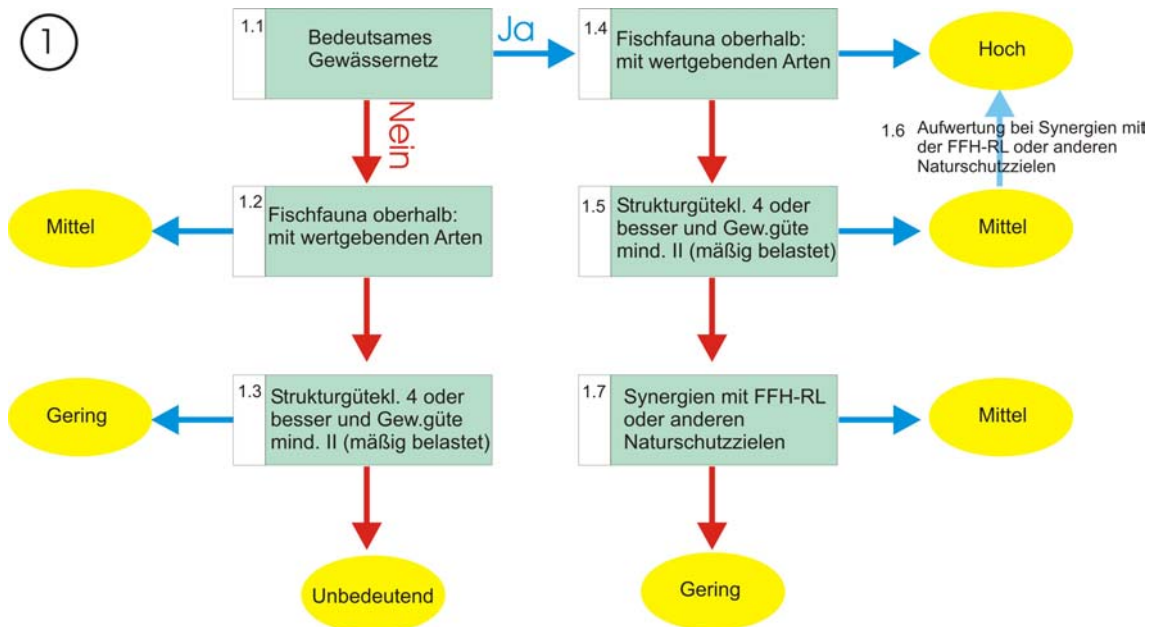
1

1.1 Bedeutsames Gewässernetz

Ja

1.4 Fischfauna oberhalb: mit wertgebenden Arten

Hoch

Nein

1.6 Aufwertung bei Synergien mit der FFH-RL oder anderen Naturschutzzielen

Mittel

1.2 Fischfauna oberhalb: mit wertgebenden Arten

1.5 Strukturgütekl. 4 oder besser und Gew.güte mind. II (mäßig belastet)

Mittel

Gering

1.3 Strukturgütekl. 4 oder besser und Gew.güte mind. II (mäßig belastet)

1.7 Synergien mit FFH-RL oder anderen Naturschutzzielen

Mittel

Unbedeutend

Gering